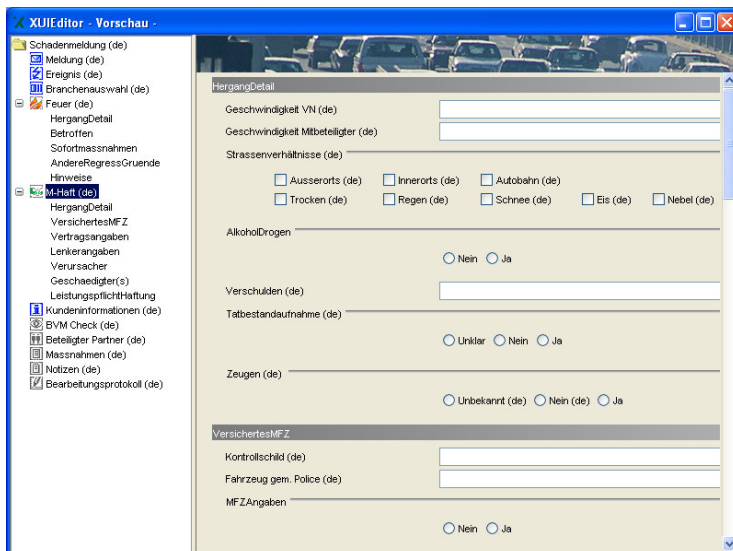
XUIEditor - Vorschau -

Schadenmeldung (de)
Meldung (de)
Ereignis (de)
Branchenauswahl (de)
Feuer (de)
HergangDetail
Betroffen
Sofortmassnahmen
AndereRegressGruende
Hinweise
M-Haft (de)
HergangDetail
VersichertesMFZ
Vertragsangaben
Lenkerangaben
Verursacher
Geschaedigter(s)
LeistungspflichtHaftung
Kundeninformationen (de)
BVM Check (de)
Beteiligter Partner (de)
Massnahmen (de)
Notizen (de)
Bearbeitungsprotokoll (de)

HergangDetail

Geschwindigkeit VN (de)

Geschwindigkeit Mitbeteiligter (de)

Strassenverhältnisse (de)

Ausserorts (de) Innerorts (de) Autobahn (de)
Trocken (de) Regen (de) Schnee (de) Eis (de) Nebel (de)

AlkoholDrogen

Nein Ja

Verschulden (de)

Tatbestandaufnahme (de)

Unklar Nein Ja

Zeugen (de)

Unbekannt (de) Nein (de) Ja

VersichertesMFZ

Kontrollschild (de)

Fahrzeug gem. Police (de)

MFZAngaben

Nein Ja